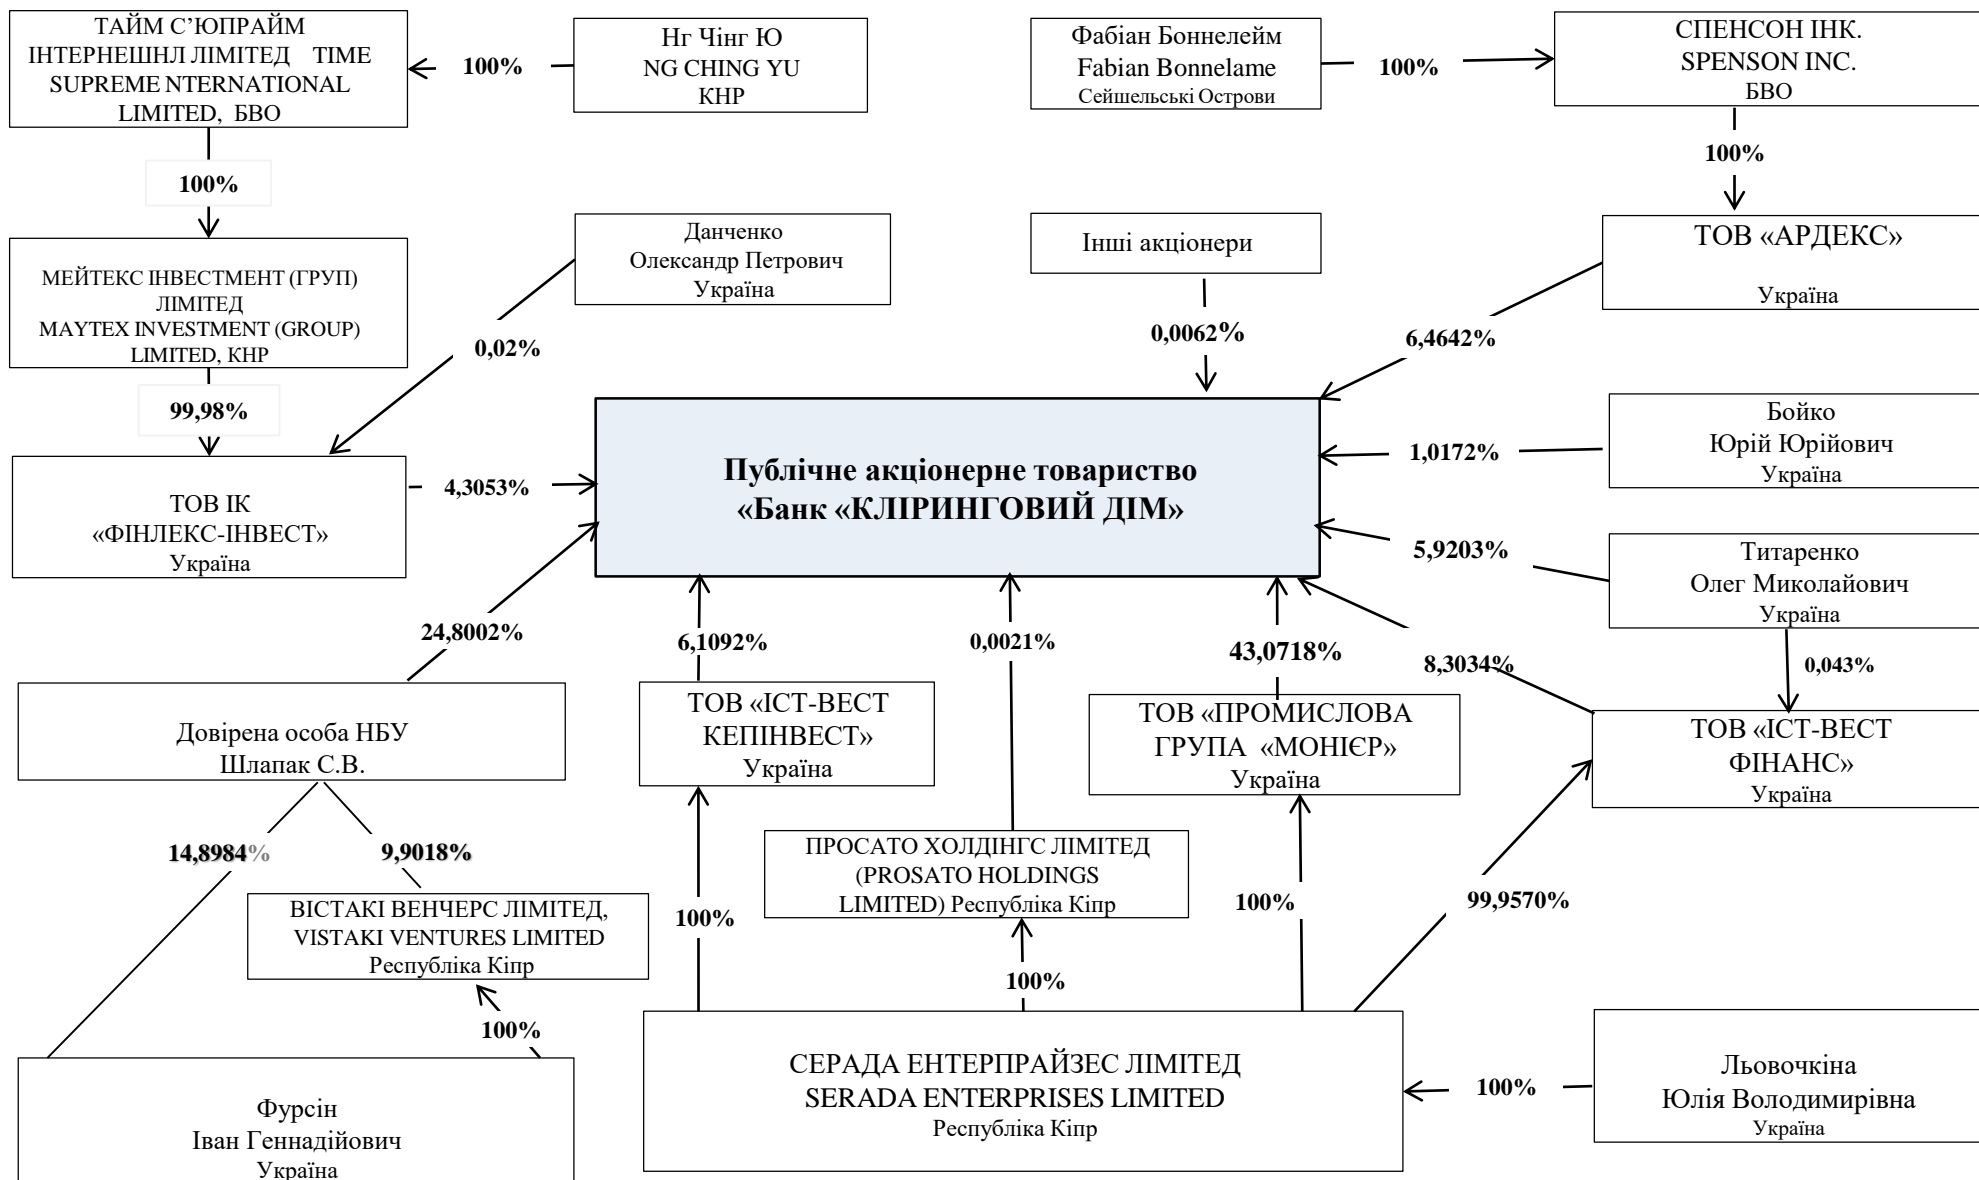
ТАЙМ С'ЮПРАЙМ ІНТЕРНЕШНЛ ЛІМІТЕД TIME SUPREME NTERNATIONAL LIMITED, БВО

100%

Нг Чінг Ю
NG CHING YU
КНР

Фабіан Боннелейм
Fabian Bonnelame
Сейшельські Острови

100%

СПЕНСОН ІНК.
SPENSON INC.
БВО

100%

100%

МЕЙТЕКС ІНВЕСТМЕНТ (ГРУП) ЛІМІТЕД
MAYTEX INVESTMENT (GROUP) LIMITED, КНР

Данченко
Олександр Петрович
Україна

Інші акціонери

ТОВ «АРДЕКС»
Україна

0,02%

0,0062%

6,4642%

99,98%

Бойко
Юрій Юрійович
Україна

1,0172%

ТОВ ІК
«ФІНЛЕКС-ІНВЕСТ»
Україна

4,3053%

Публічне акціонерне товариство
«Банк «КЛІРИНГОВИЙ ДІМ»

5,9203%

Титаренко
Олег Миколайович
Україна

24,8002%

6,1092%

0,0021%

43,0718%

8,3034%

0,043%

Довірена особа НБУ
Шлапак С.В.

ТОВ «ІСТ-ВЕСТ КЕПІНВЕСТ»
Україна

ТОВ «ПРОМИСЛОВА ГРУПА «МОНІЄР»
Україна

ТОВ «ІСТ-ВЕСТ ФІНАНС»
Україна

14,8984%

9,9018%

ПРОСАТО ХОЛДІНГС ЛІМІТЕД (PROSATO HOLDINGS LIMITED) Республіка Кіпр

ВІСТАКІ ВЕНЧЕРС ЛІМІТЕД, VISTAKI VENTURES LIMITED
Республіка Кіпр

100%

100%

99,9570%

100%

100%

100%

Фурсін
Іван Геннадійович
Україна

СЕРАДА ЕНТЕРПРАЙЗЕС ЛІМІТЕД
SERADA ENTERPRISES LIMITED
Республіка Кіпр

100%

Льовочкіна
Юлія Володимирівна
Україна